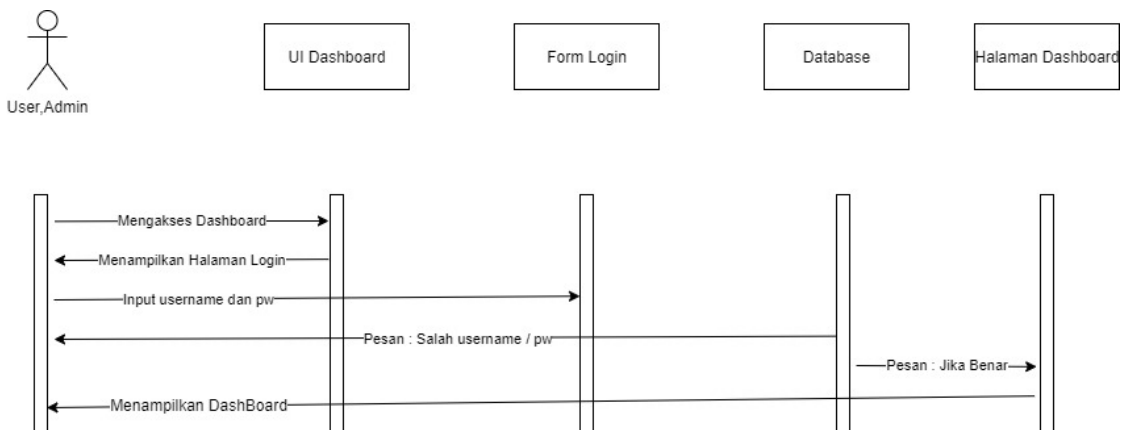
User,Admin

UI Dashboard

Form Login

Database

Halaman Dashboard

Mengakses Dashboard

Menampilkan Halaman Login

Input username dan pw

Pesan : Salah username / pw

Pesan : Jika Benar

Menampilkan DashBoard